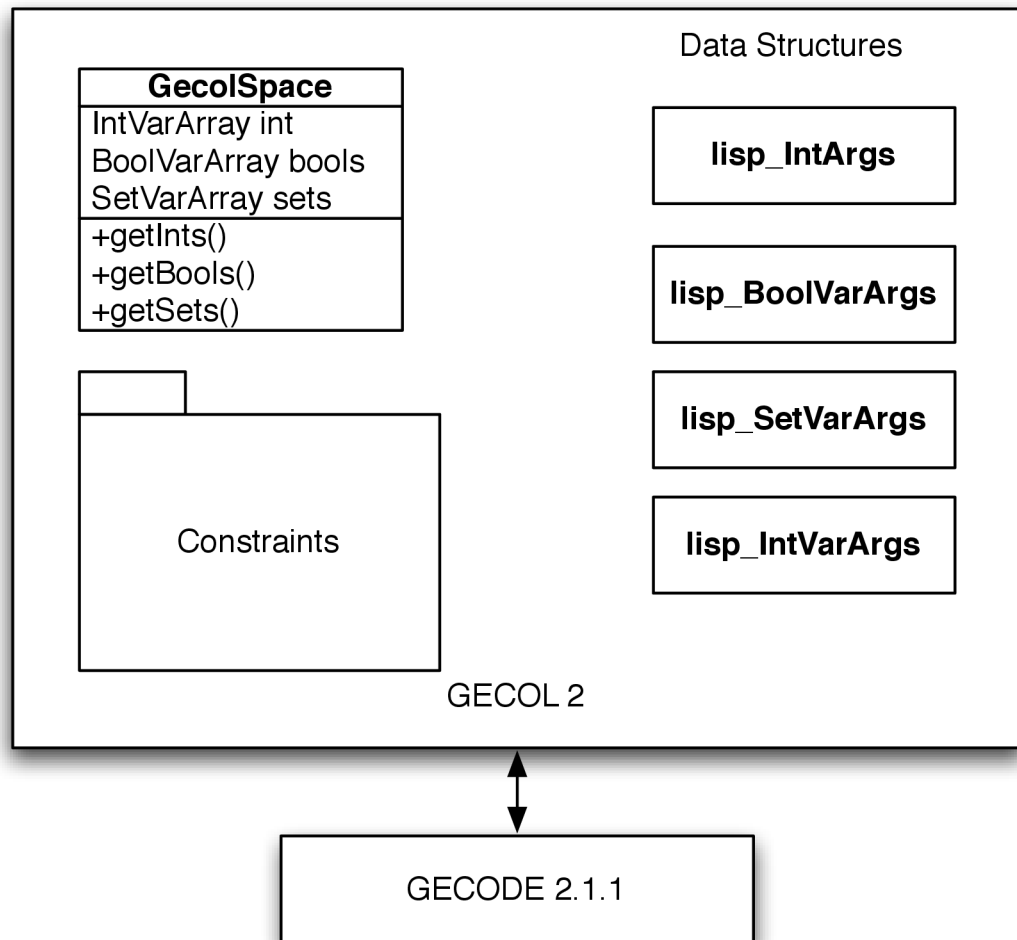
Data Structures

GecolSpace
IntVarArray int
BoolVarArray bools
SetVarArray sets
+getInts()
+getBools()
+getSets()

lisp_IntArgs

lisp_BoolVarArgs

lisp_SetVarArgs

Constraints

lisp_IntVarArgs

GECOL 2

GECODE 2.1.1